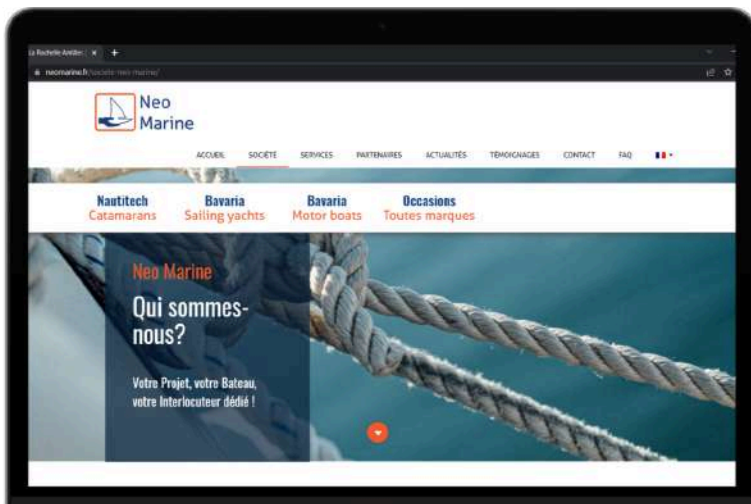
La Rochelle Antilles ×
neomarine.fr/societe-neo-marine/

Neo
Marine

ACCUEIL SOCIÉTÉ SERVICES PARTENAIRES ACTUALITÉS TÉMOIGNAGES CONTACT FAQ

Nautitech
Catamarans

Bavaria
Sailing yachts

Bavaria
Motor boats

Occasions
Toutes marques

Neo Marine

Qui sommes-nous?

Votre Projet, votre Bateau, votre Interlocuteur dédié !